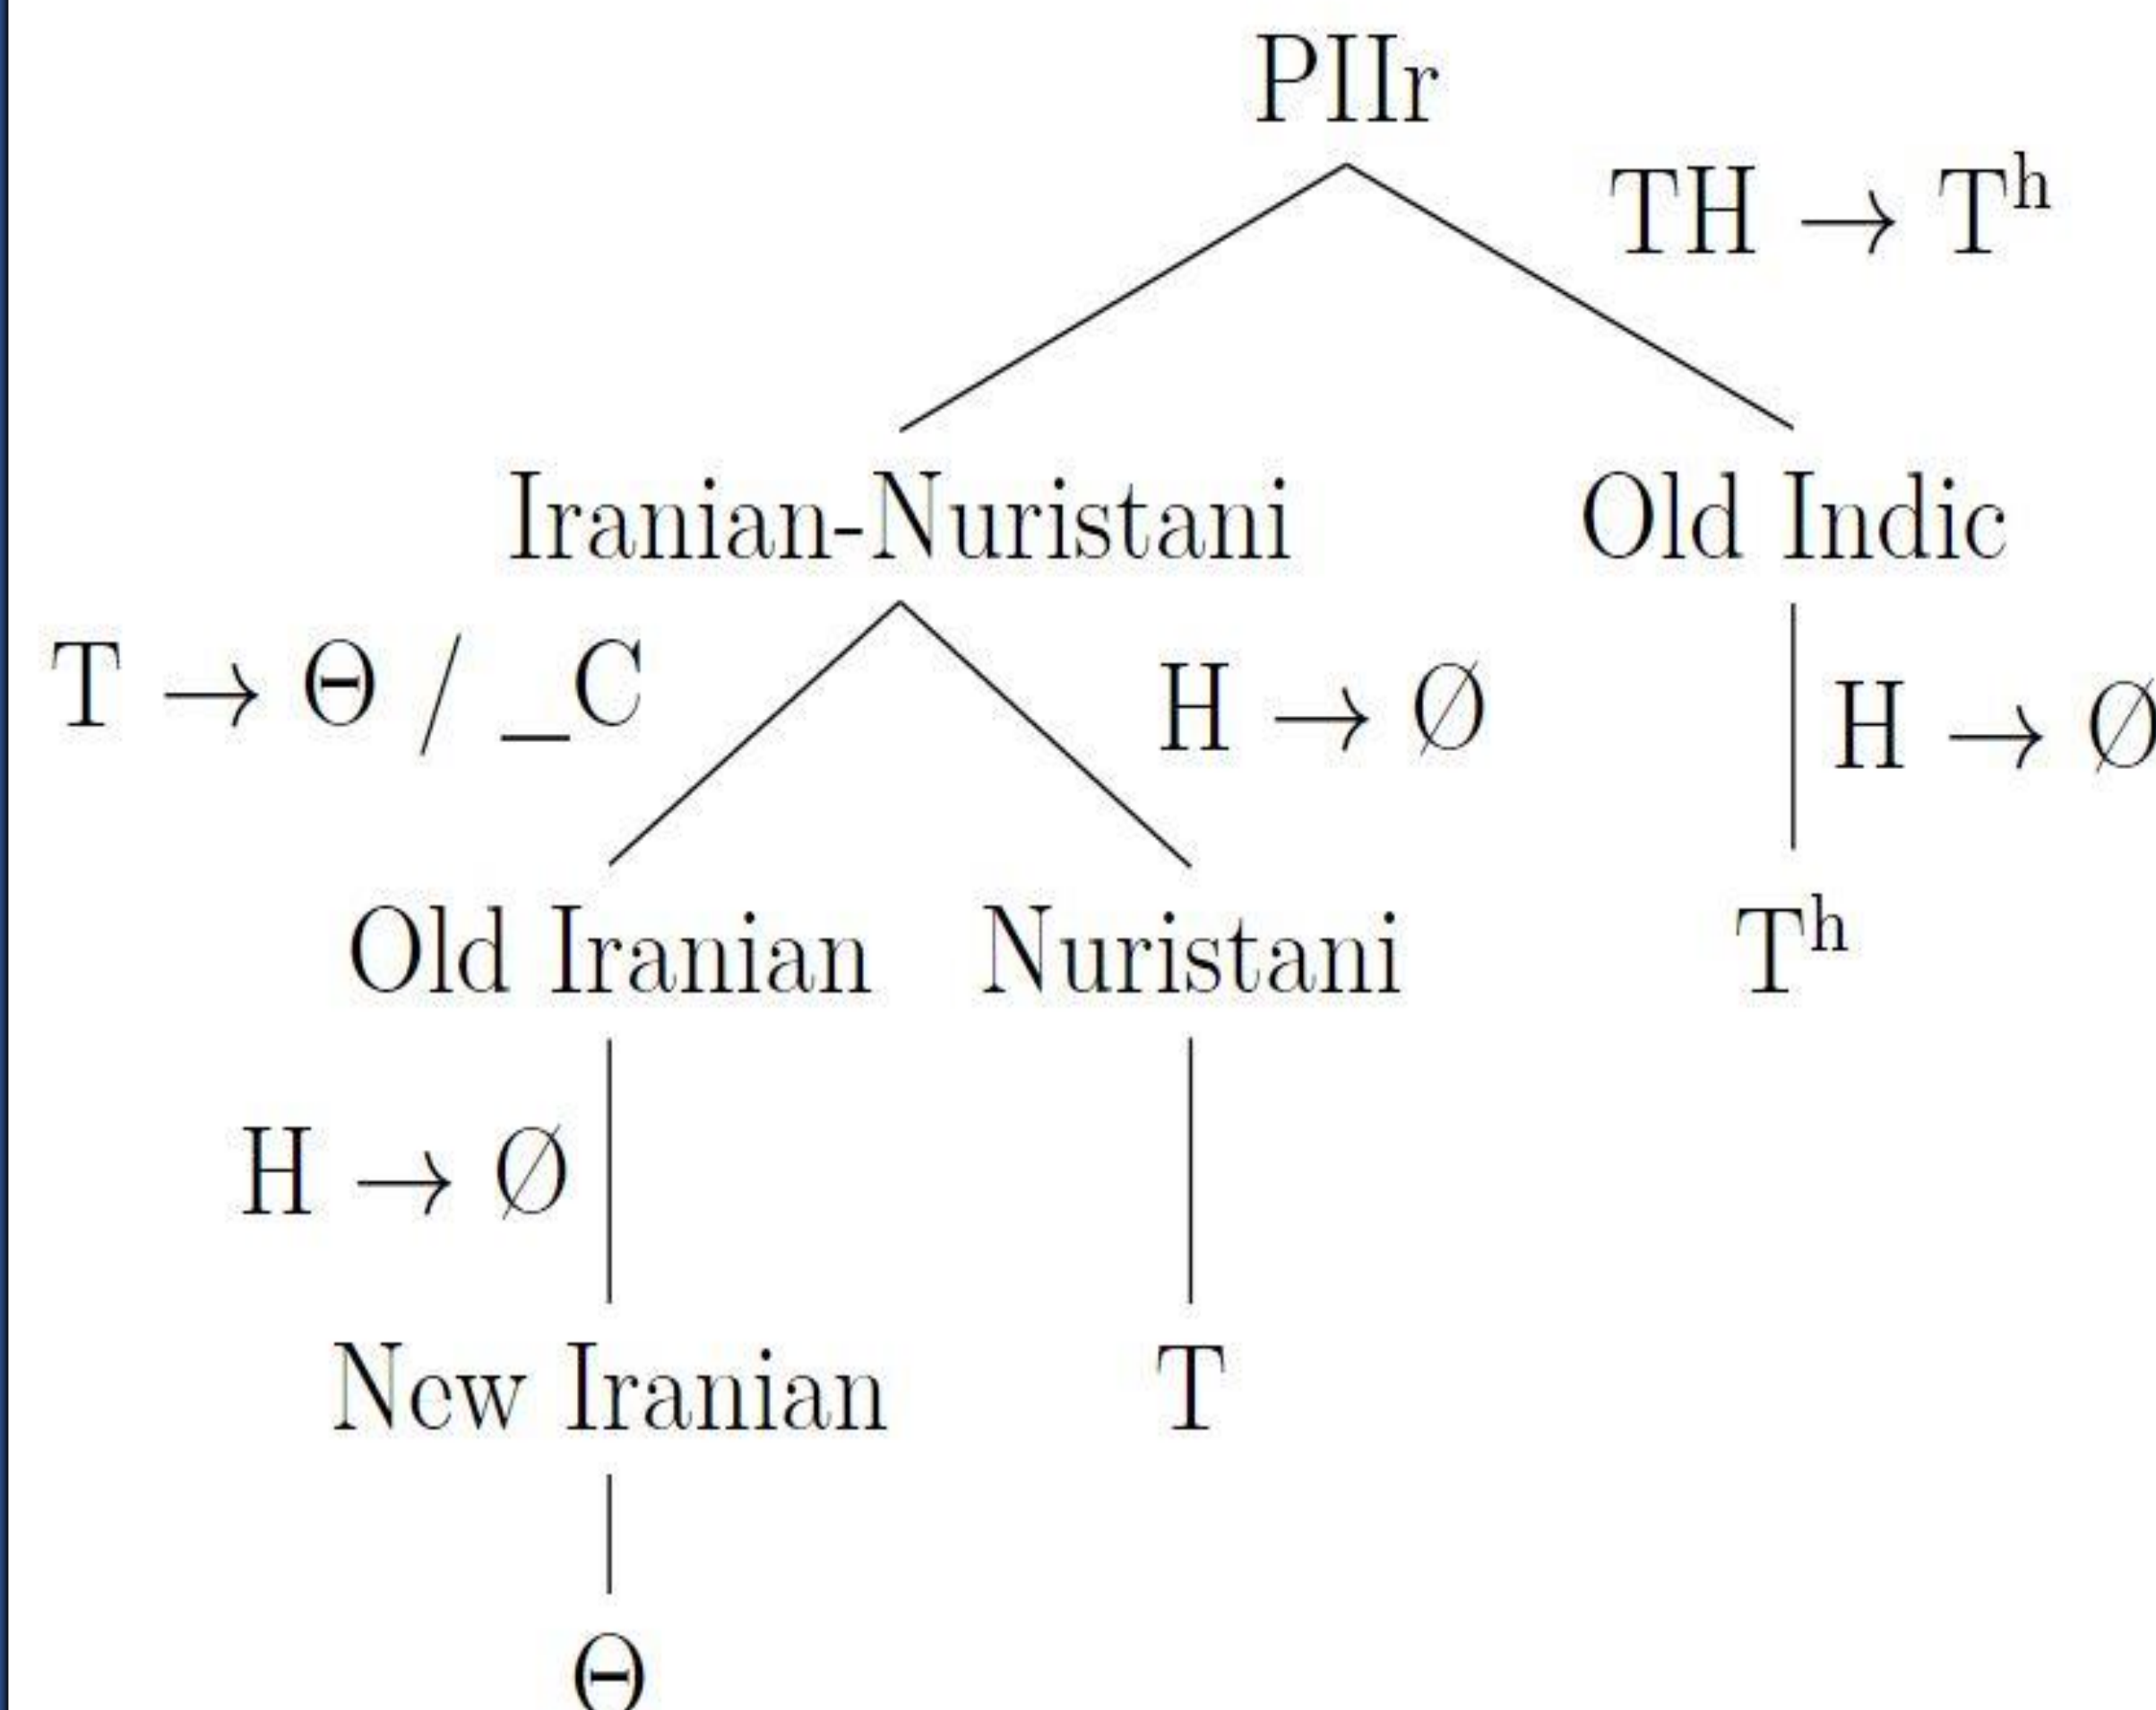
PIIr

$TH \rightarrow T^h$

Iranian-Nuristani

Old Indic

$T \rightarrow \Theta$ / \_C

$H \rightarrow \emptyset$

$H \rightarrow \emptyset$

Old Iranian

Nuristani

$T^h$

$H \rightarrow \emptyset$

New Iranian

T

$\Theta$